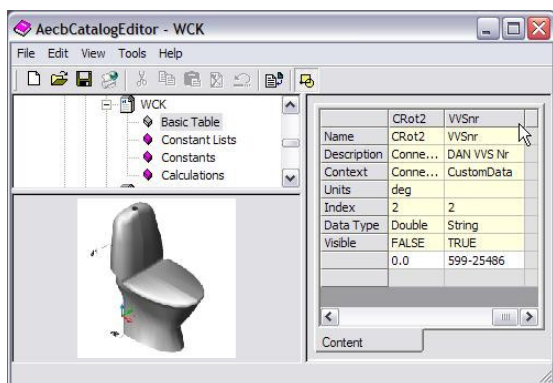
AecbCatalogEditor - WCK

File Edit View Tools Help

WCK
Basic Table
Constant Lists
Constants
Calculations

| | CRot2 | VVSnr |
|---|---|---|
| Name | CRot2 | VVSnr |
| Description | Conne... | DAN VVS Nr |
| Context | Conne... | CustomData |
| Units | deg | |
| Index | 2 | 2 |
| Data Type | Double | String |
| Visible | FALSE | TRUE |
| | 0.0 | 599-25486 |

Content